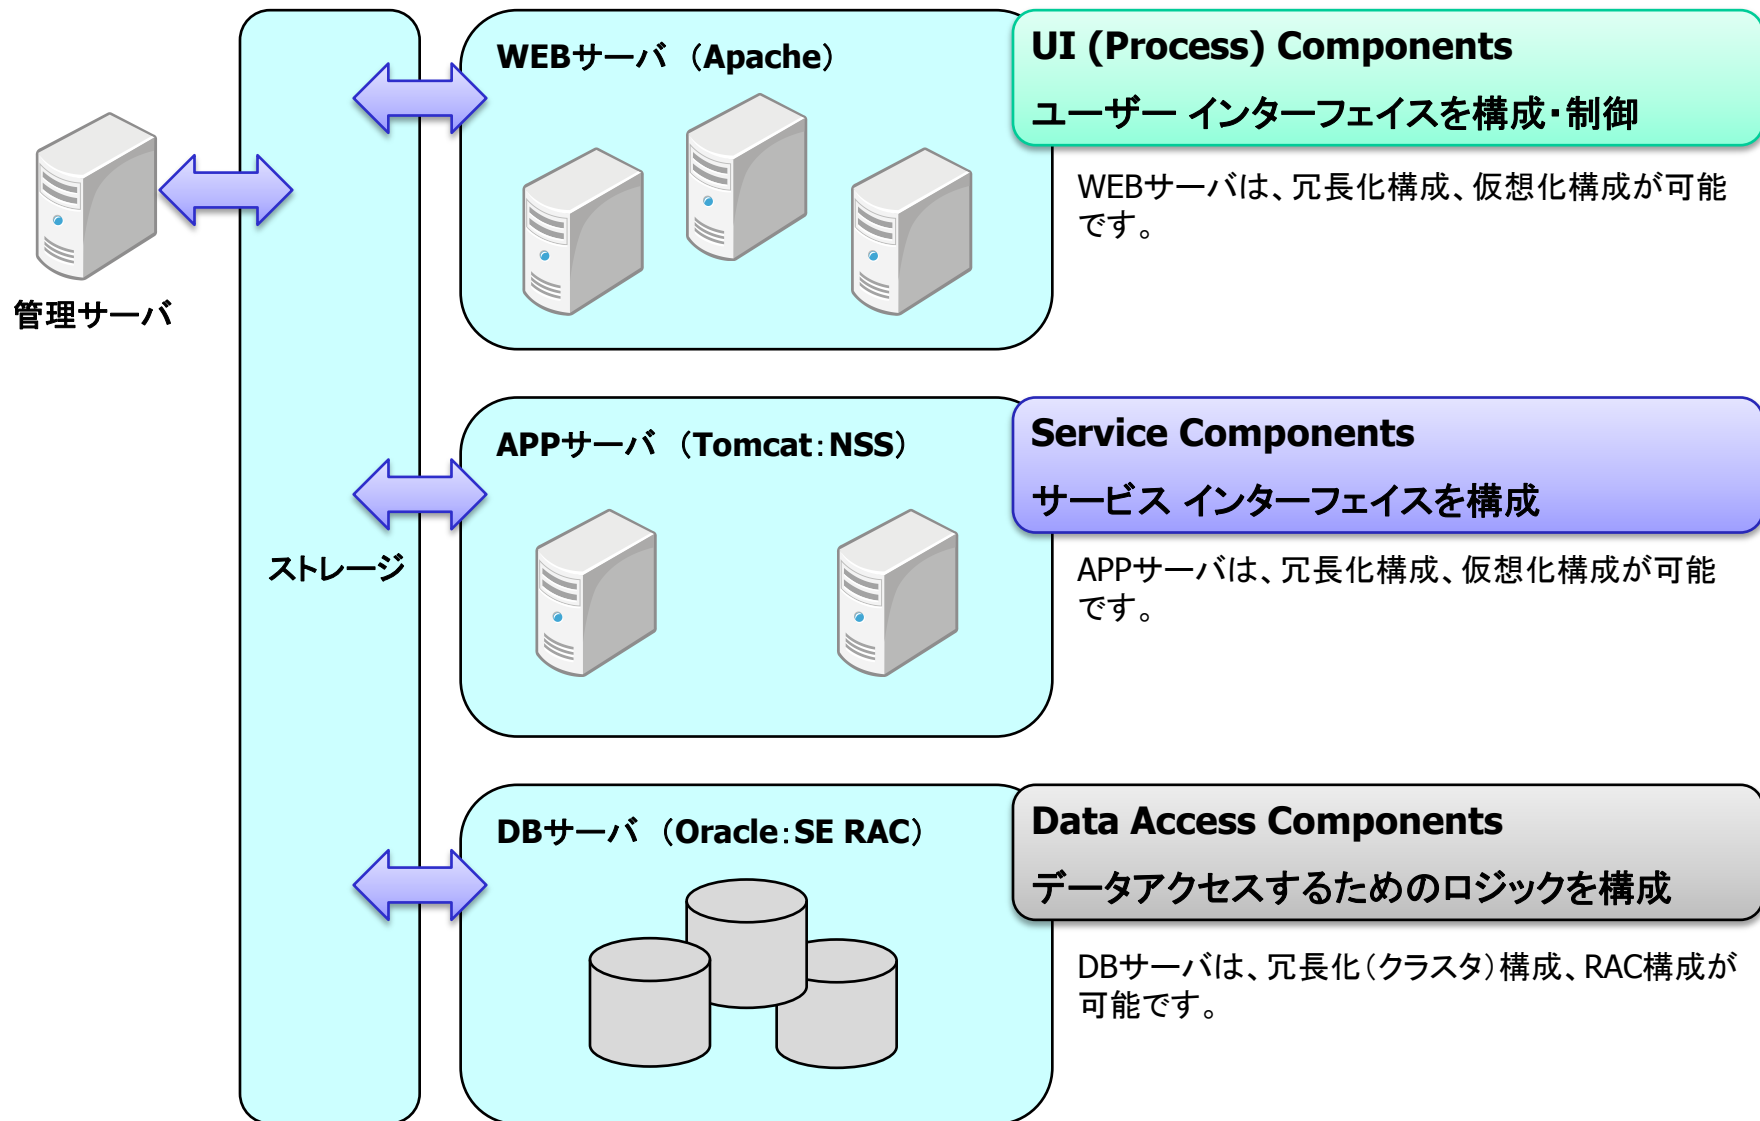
WEBサーバ（Apache）

UI (Process) Components

ユーザー インターフェイスを構成･制御

WEBサーバは、冗長化構成、仮想化構成が可能です。

管理サーバ

ストレージ

APPサーバ（Tomcat:NSS）

Service Components

サービス インターフェイスを構成

APPサーバは、冗長化構成、仮想化構成が可能です。

DBサーバ（Oracle:SE RAC）

Data Access Components

データアクセスするためのロジックを構成

DBサーバは、冗長化（クラスタ）構成、RAC構成が可能です。